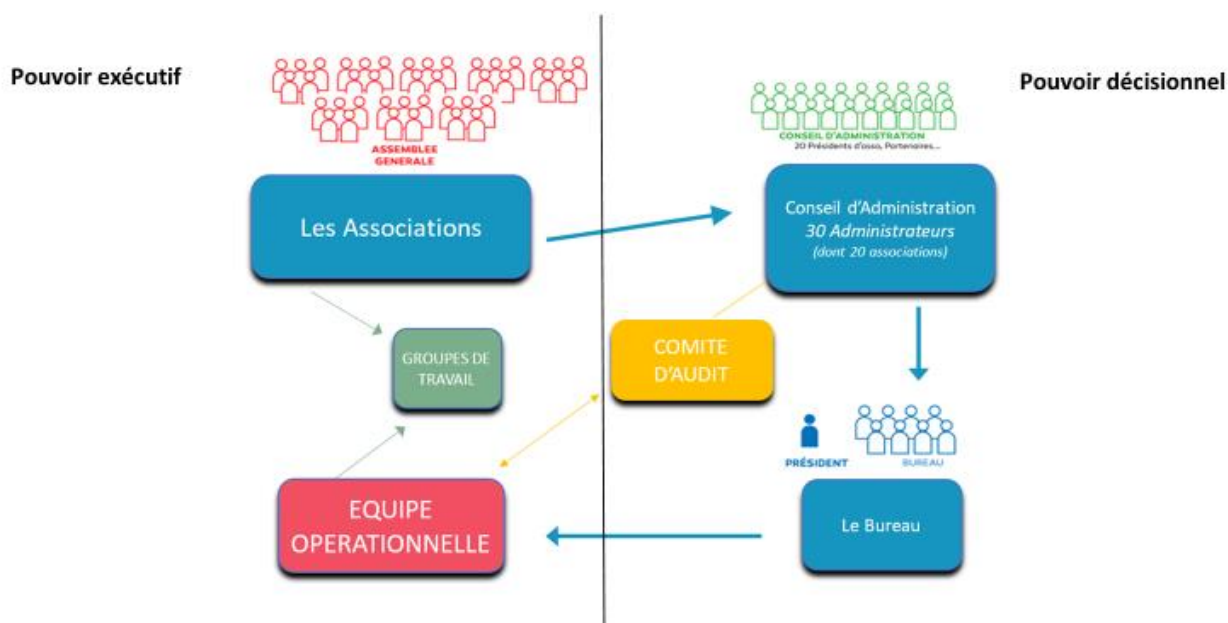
Pouvoir exécutif

ASSEMBLEE GENERALE

Les Associations

GROUPES DE TRAVAIL

EQUIPE OPERATIONNELLE

Pouvoir décisionnel

CONSEIL D'ADMINISTRATION
20 Présidents d'asso, Partenaires...

Conseil d'Administration
*30 Administrateurs*
*(dont 20 associations)*

COMITE D'AUDIT

PRÉSIDENT

BUREAU

Le Bureau